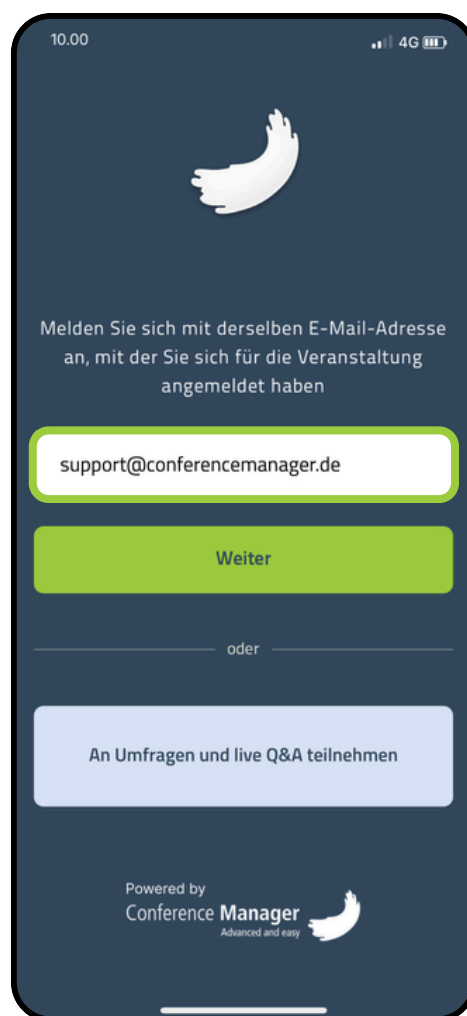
10.00

4G

Melden Sie sich mit derselben E-Mail-Adresse an, mit der Sie sich für die Veranstaltung angemeldet haben

support@conferencemanager.de

Weiter

oder

An Umfragen und live Q&A teilnehmen

Powered by
Conference Manager
Advanced and easy